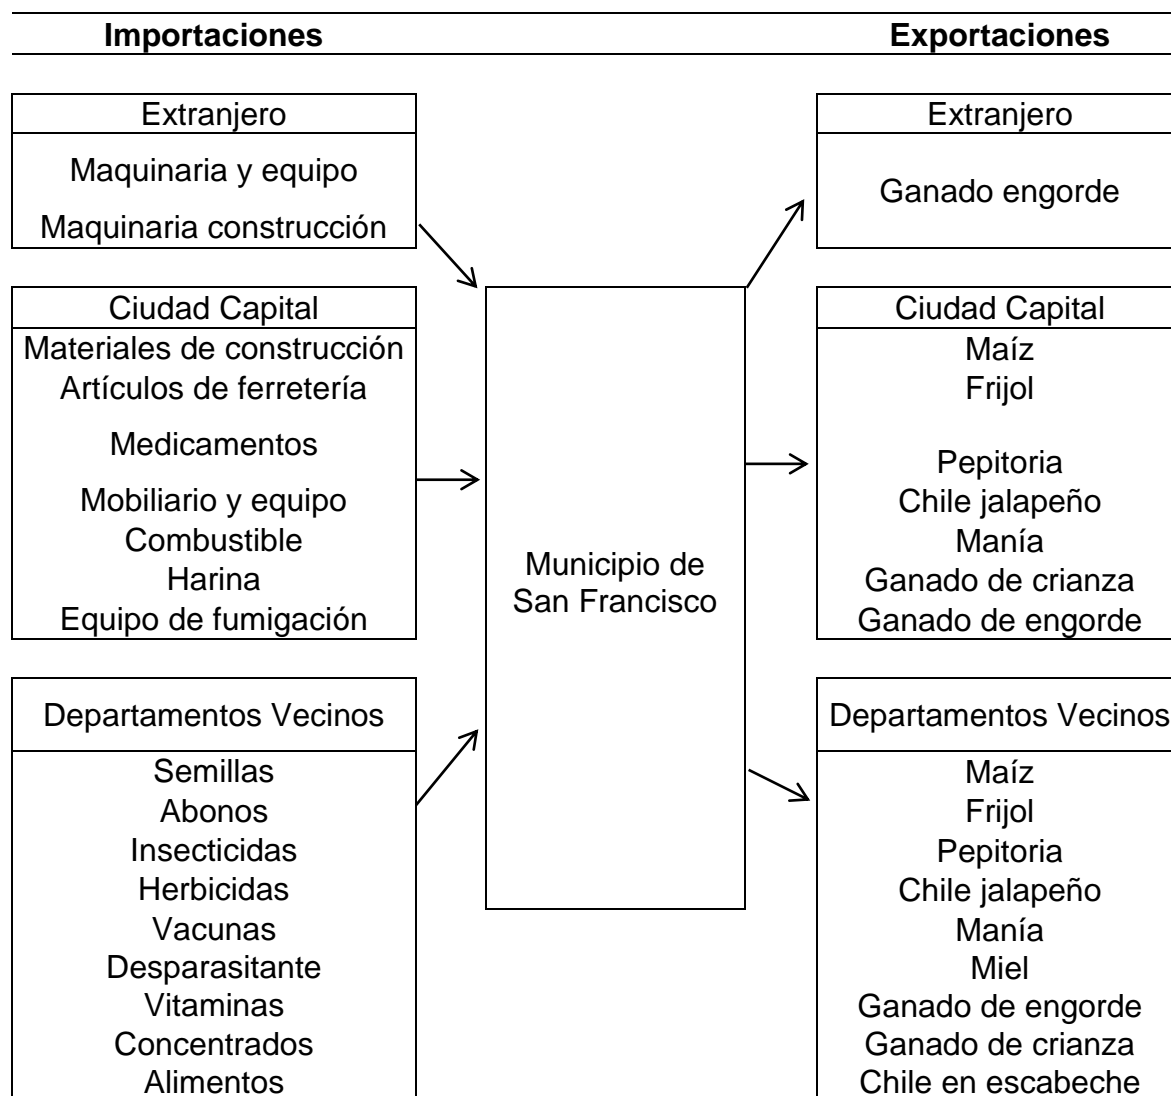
Importaciones

Exportaciones

Extranjero
Maquinaria y equipo
Maquinaria construcción

Ciudad Capital
Materiales de construcción
Artículos de ferretería
Medicamentos
Mobiliario y equipo
Combustible
Harina
Equipo de fumigación

Departamentos Vecinos
Semillas
Abonos
Insecticidas
Herbicidas
Vacunas
Desparasitante
Vitaminas
Concentrados
Alimentos

Municipio de San Francisco

Extranjero
Ganado engorde

Ciudad Capital
Maíz
Frijol
Pepitoria
Chile jalapeño
Manía
Ganado de crianza
Ganado de engorde

Departamentos Vecinos
Maíz
Frijol
Pepitoria
Chile jalapeño
Manía
Miel
Ganado de engorde
Ganado de crianza
Chile en escabeche